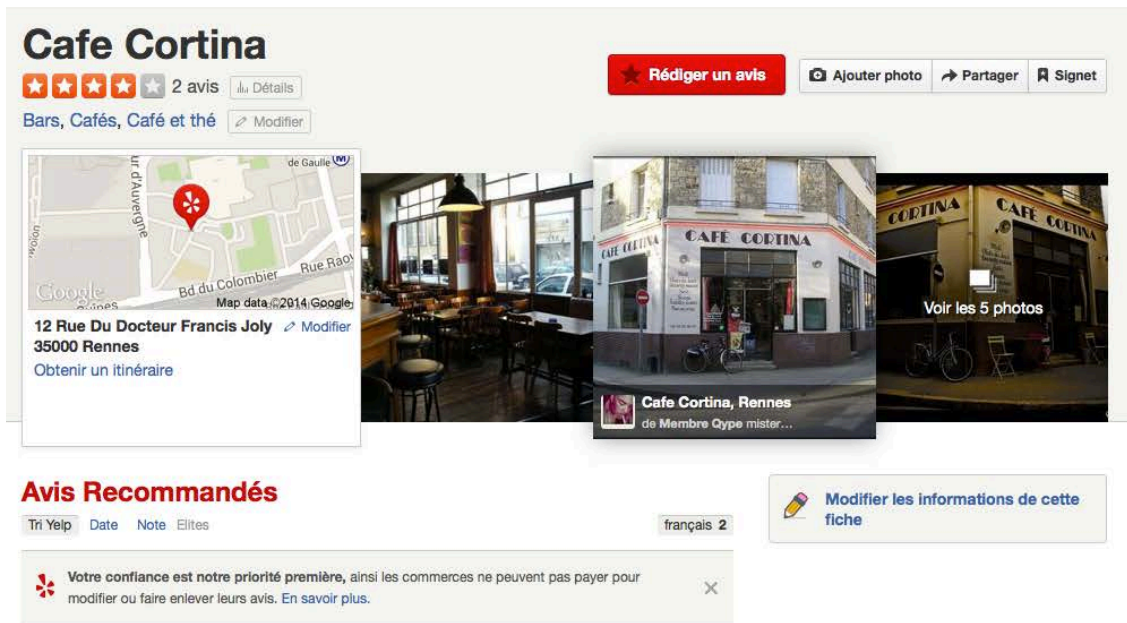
Cafe Cortina

2 avis Détails

Bars, Cafés, Café et thé Modifier

Rédiger un avis

Ajouter photo Partager Signet

de Gaulle

ur d'Auvergne

Bd du Colombier

Rue Raov

Google

Map data ©2014 Google

12 Rue Du Docteur Francis Joly Modifier
35000 Rennes

Obtenir un itinéraire

CAFE CORTINA

Cafe Cortina, Rennes
de Membre Qype mister...

CORTINA CAFÉ CORTINA

Voir les 5 photos

Avis Recommandés

Tri Yelp Date Note Elites

français 2

Modifier les informations de cette fiche

Votre confiance est notre priorité première, ainsi les commerces ne peuvent pas payer pour modifier ou faire enlever leurs avis. En savoir plus.

×